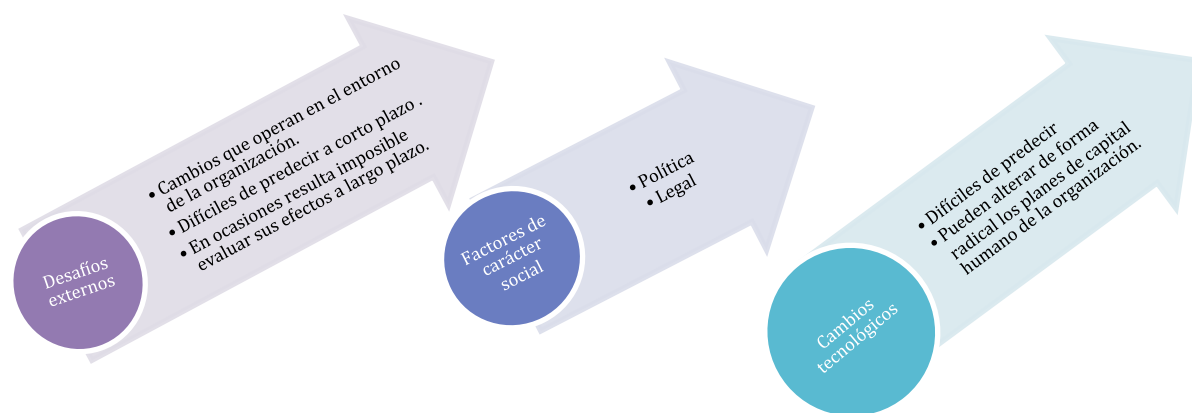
Desafíos externos

• Cambios que operan en el entorno de la organización.
• Difíciles de predecir a corto plazo .
• En ocasiones resulta imposible evaluar sus efectos a largo plazo.

Factores de carácter social

• Política
• Legal

Cambios tecnológicos

• Difíciles de predecir
• Pueden alterar de forma radical los planes de capital humano de la organización.